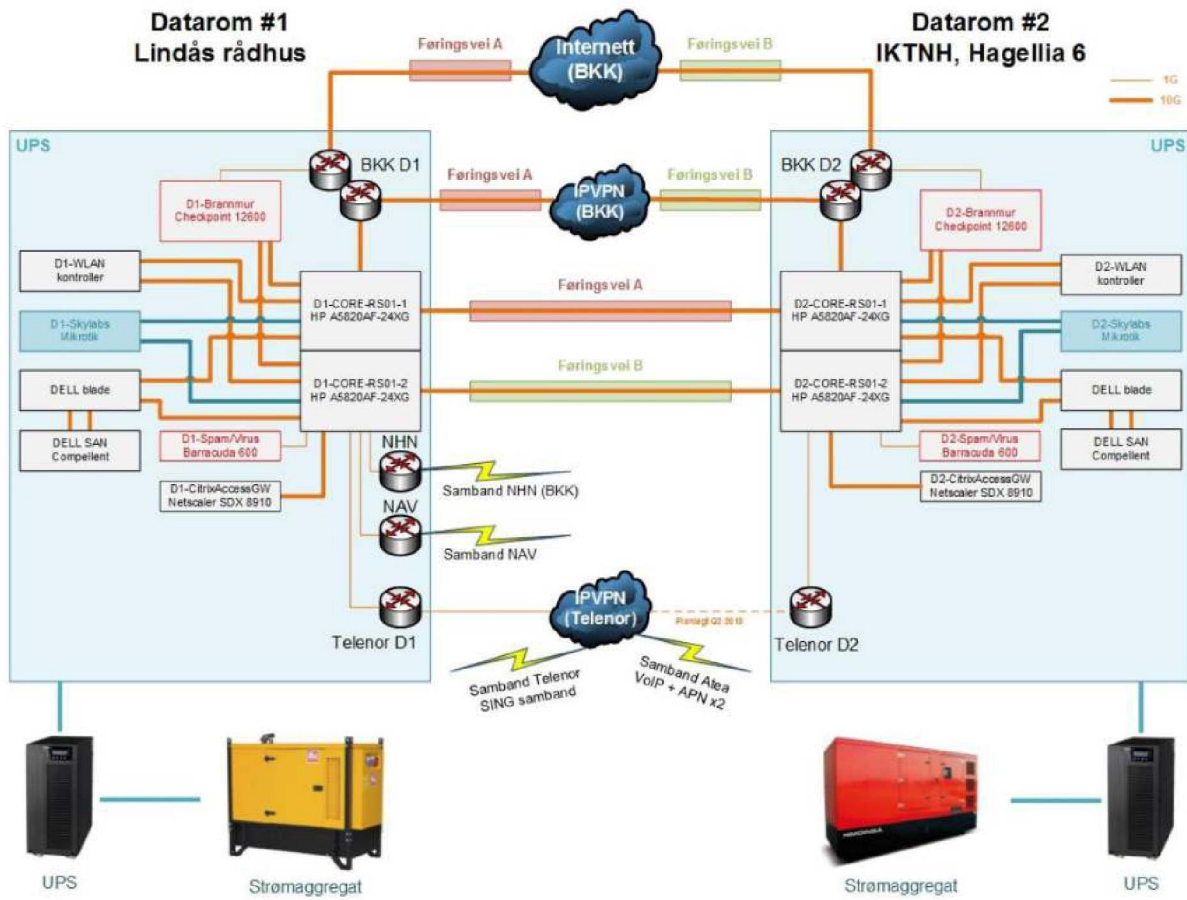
Datarom #1
Lindås rådhus

Føringsvei A

Internett (BKK)

Føringsvei B

Datarom #2
IKTNH, Hagellia 6

1G
10G

UPS

BKK D1

Føringsvei A

IPVPN (BKK)

Føringsvei B

BKK D2

UPS

D1-Brannmur Checkpoint 12600

D2-Brannmur Checkpoint 12600

D1-WLAN kontroller

D1-Skylabs Mikrotik

DELL blade

DELL SAN Compellent

D1-CORE-RS01-1 HP A5820AF-24XG

D1-CORE-RS01-2 HP A5820AF-24XG

Føringsvei A

Føringsvei B

D2-CORE-RS01-1 HP A5820AF-24XG

D2-CORE-RS01-2 HP A5820AF-24XG

D2-WLAN kontroller

D2-Skylabs Mikrotik

DELL blade

DELL SAN Compellent

D1-Spam/Virus Barracuda 600

D1-CitrixAccessGW Netscaler SDX 8910

NHN

Samband NHN (BKK)

NAV

Samband NAV

D2-Spam/Virus Barracuda 600

D2-CitrixAccessGW Netscaler SDX 8910

IPVPN (Telenor)

Planlagt Q2 2018

Telenor D1

Telenor D2

Samband Telenor SING samband

Samband Atea VoIP + APN x2

UPS

Strømaggregat

Strømaggregat

UPS